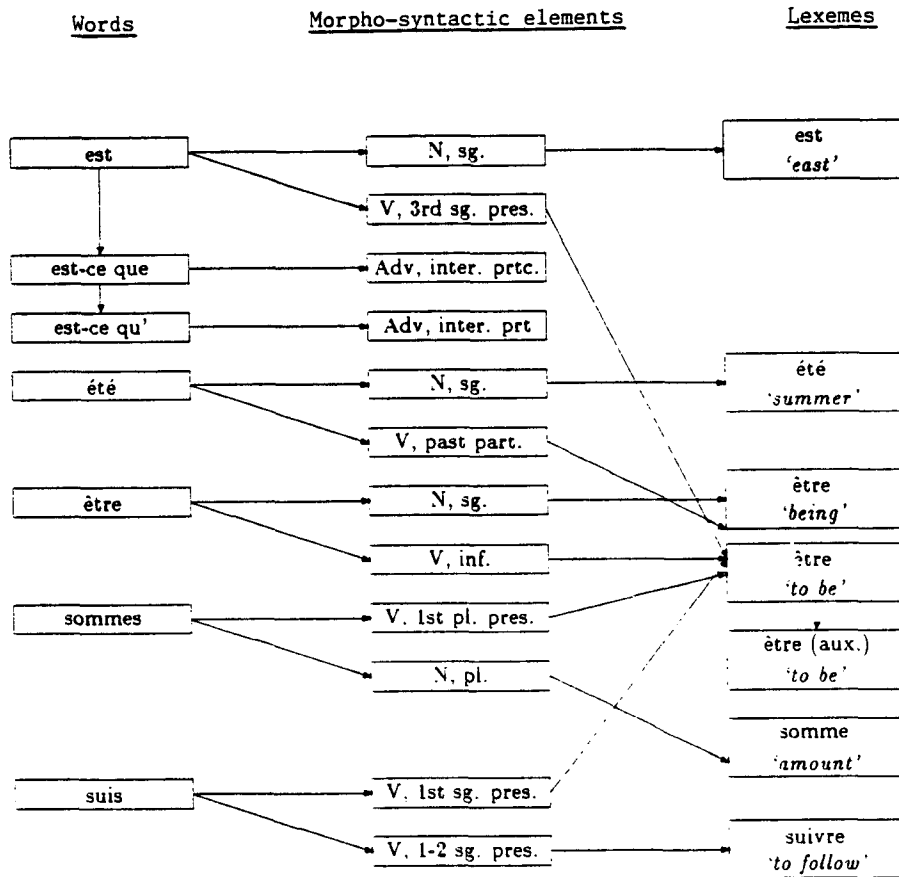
Words

Morpho-syntactic elements

Lexemes

est

est-ce que

est-ce qu'

été

être

sommes

suis

N, sg.

V, 3rd sg. pres.

Adv, inter. prtc.

Adv, inter. prt

N, sg.

V, past part.

N, sg.

V, inf.

V, 1st pl. pres.

N, pl.

V, 1st sg. pres.

V, 1-2 sg. pres.

est
'east'

été
'summer'

être
'being'

être
'to be'

être (aux.)
'to be'

somme
'amount'

suivre
'to follow'